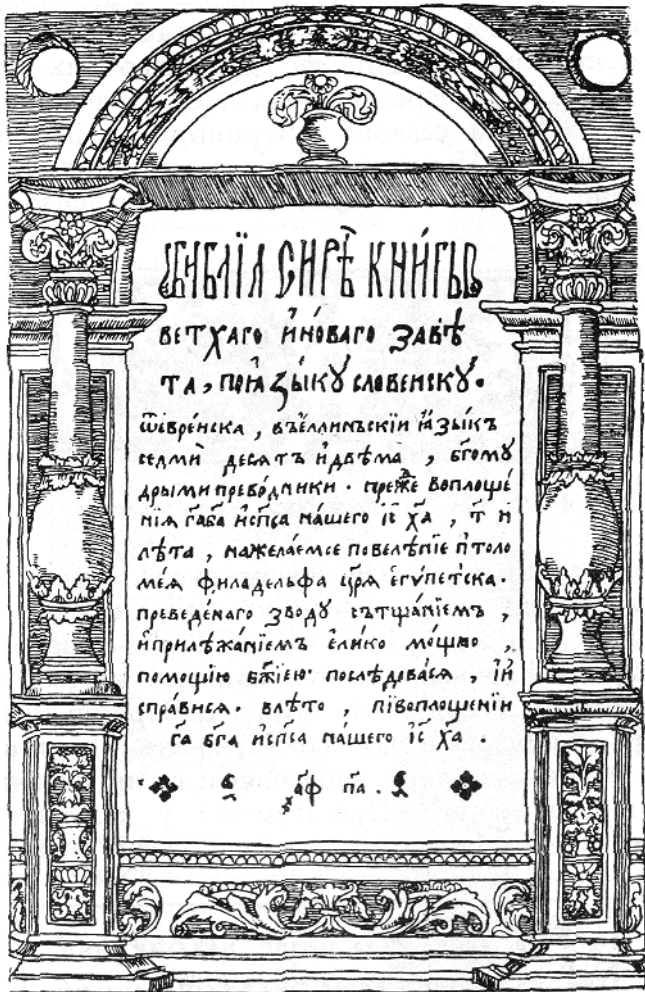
БИБЛІА СИРѢЧ КНИГЫ

ВЕТХАГО И НОВАГО ЗАВѢ

ТА, ПО ѦЗЫКУ СЛОВЕНСКУ.

Ѿ еврейска, въ еллинъскїи ѧзыкъ седмию десѧтъ и двема, богому дрыми преводники. прежде воплощенїа Гдаа Бга и Спса нашего Іс Ха, т и лѣта, маже лаемсе повеленїе Птоломеа филадельфа цра егупетска. преведенаго зводу, съ тщанїемъ, и прилежанїемъ елико мощно, помощїю бжїею послѣдоваса, и исправиса. в лѣто, ѿ воплощенїи Гда Бга и Спса нашего Іс Ха.

.҂аф па.